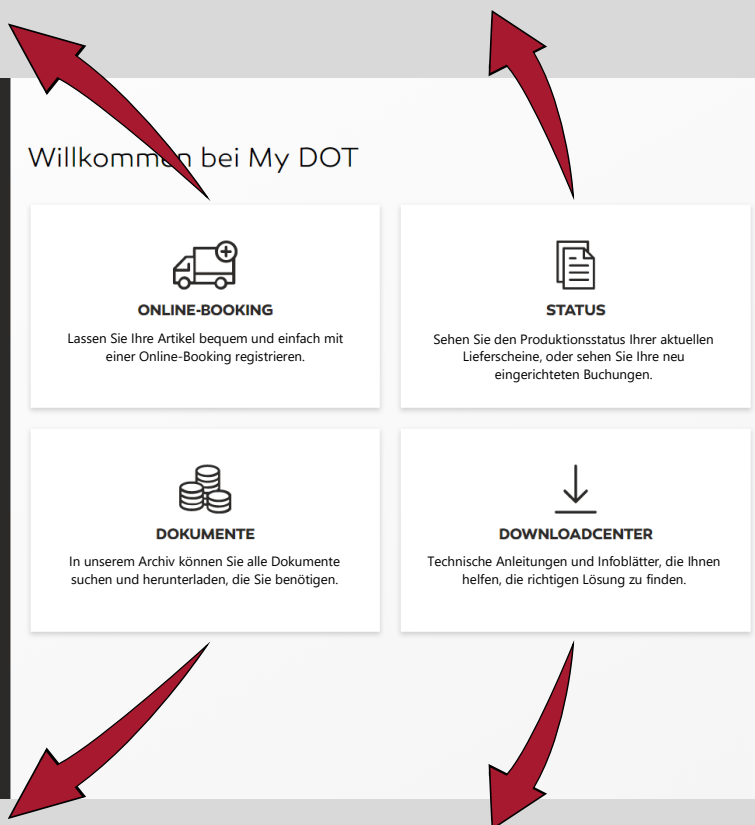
Willkommen bei My DOT

ONLINE-BOOKING

Lassen Sie Ihre Artikel bequem und einfach mit einer Online-Booking registrieren.

STATUS

Sehen Sie den Produktionsstatus Ihrer aktuellen Lieferscheine, oder sehen Sie Ihre neu eingerichteten Buchungen.

DOKUMENTE

In unserem Archiv können Sie alle Dokumente suchen und herunterladen, die Sie benötigen.

DOWNLOADCENTER

Technische Anleitungen und Infoblätter, die Ihnen helfen, die richtigen Lösung zu finden.